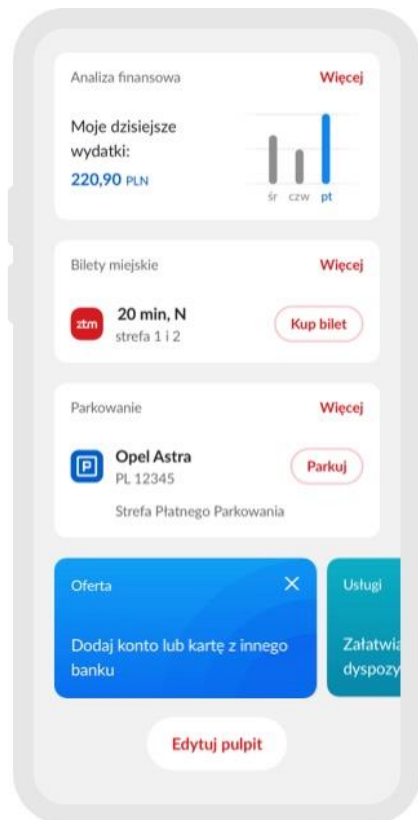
Analiza finansowa
Więcej

Moje dzisiejsze wydatki:
220,90 PLN

śr czw pt

Bilety miejskie
Więcej

ztm
20 min, N
strefa 1 i 2
Kup bilet

Parkowanie
Więcej

P
Opel Astra
PL 12345
Parkuj
Strefa Płatnego Parkowania

Oferta
Dodaj konto lub kartę z innego banku

Usługi
Załatwia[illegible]
dyspozy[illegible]

Edytuj pulpit